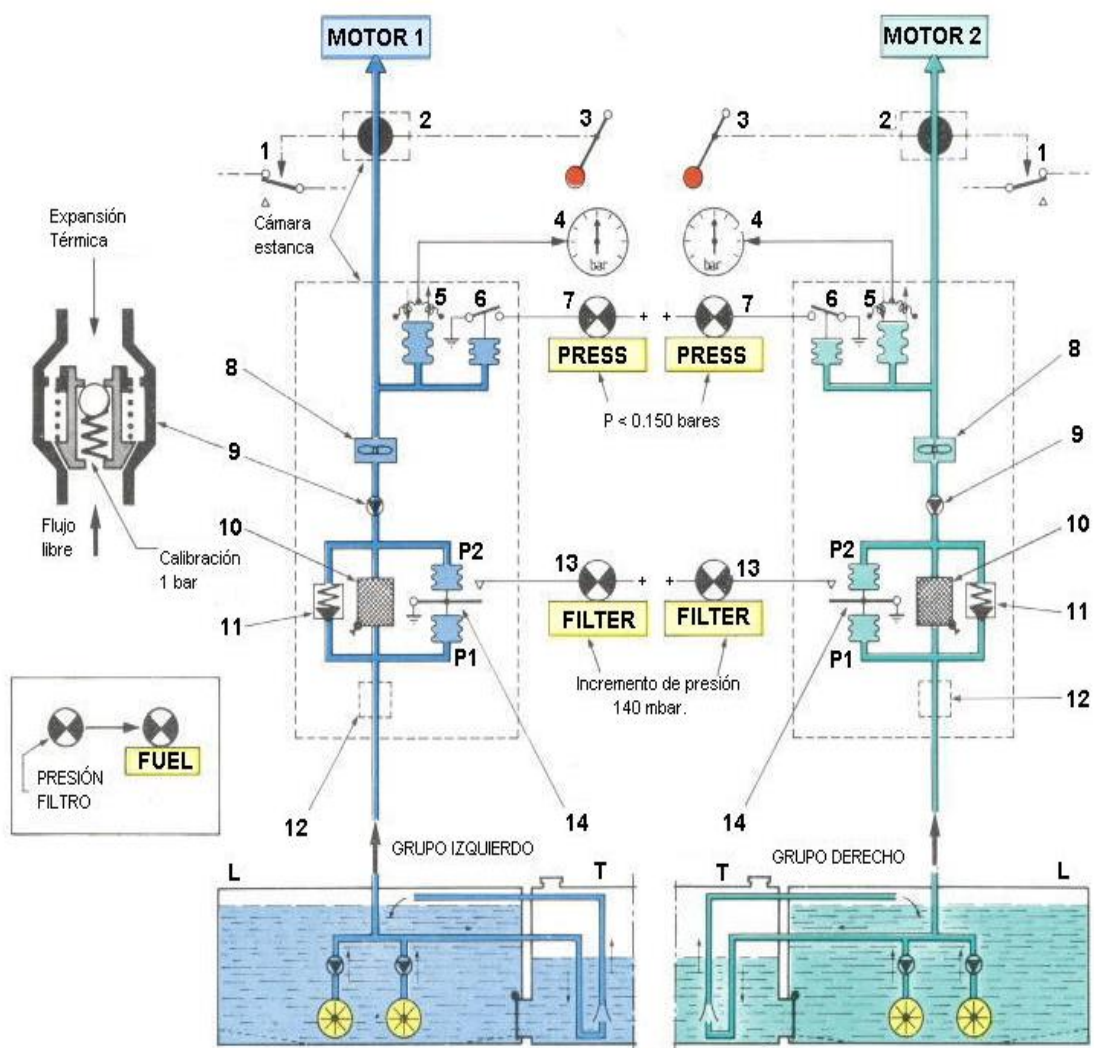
MOTOR 1

MOTOR 2

2

3

3

2

1

1

Expansión Térmica

Cámara estanca

4

4

bar

bar

5

6

7

7

6

5

PRESS

PRESS

8

8

P < 0.150 bares

9

9

Flujo libre

Calibración 1 bar

10

P2

13

13

P2

10

11

FILTER

FILTER

11

P1

P1

Incremento de presión 140 mbar.

12

FUEL

PRESIÓN FILTRO

12

14

14

GRUPO IZQUIERDO

GRUPO DERECHO

L

T

T

L